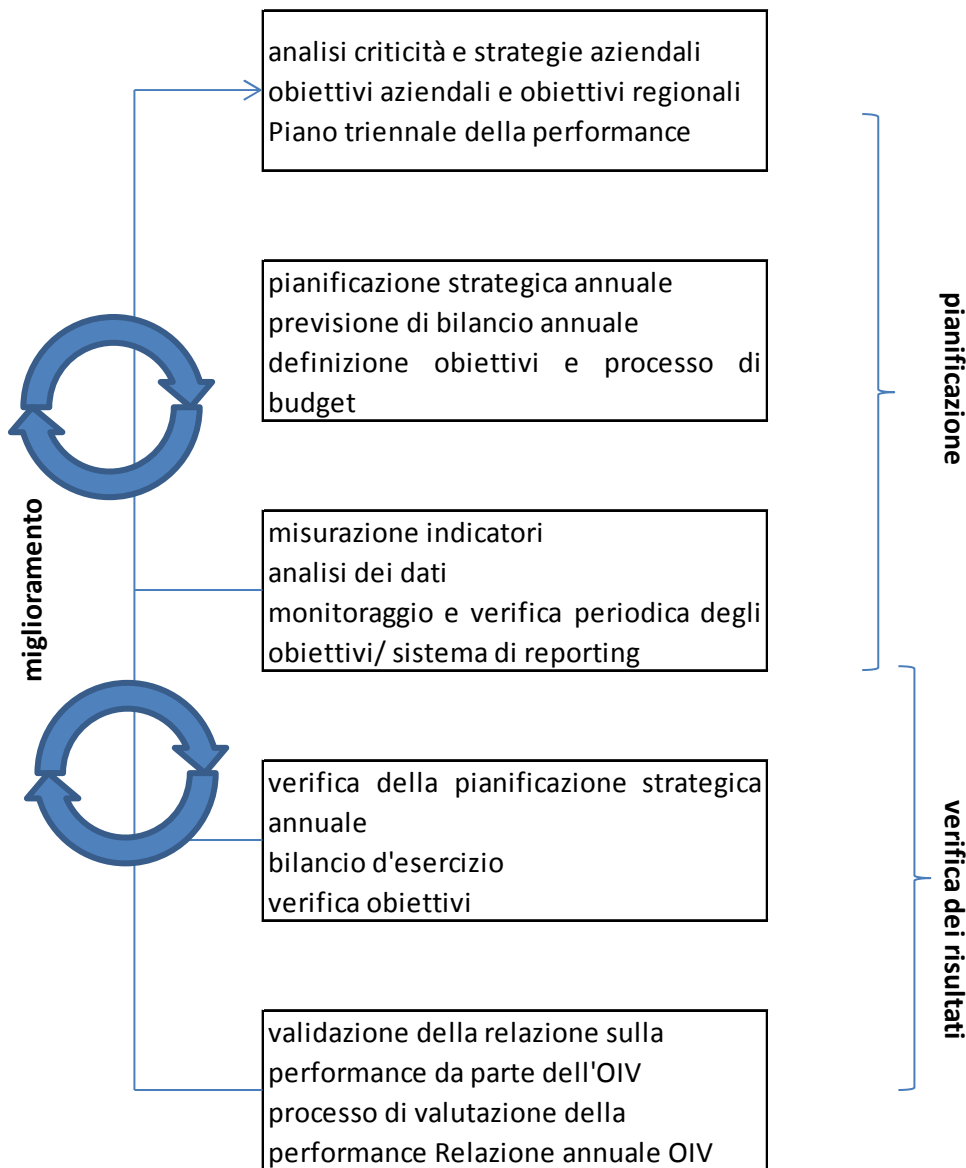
analisi criticità e strategie aziendali
obiettivi aziendali e obiettivi regionali
Piano triennale della performance

pianificazione strategica annuale
previsione di bilancio annuale
definizione obiettivi e processo di budget

misurazione indicatori
analisi dei dati
monitoraggio e verifica periodica degli obiettivi/ sistema di reporting

verifica della pianificazione strategica annuale
bilancio d'esercizio
verifica obiettivi

validazione della relazione sulla performance da parte dell'OIV
processo di valutazione della performance Relazione annuale OIV

miglioramento

pianificazione

verifica dei risultati